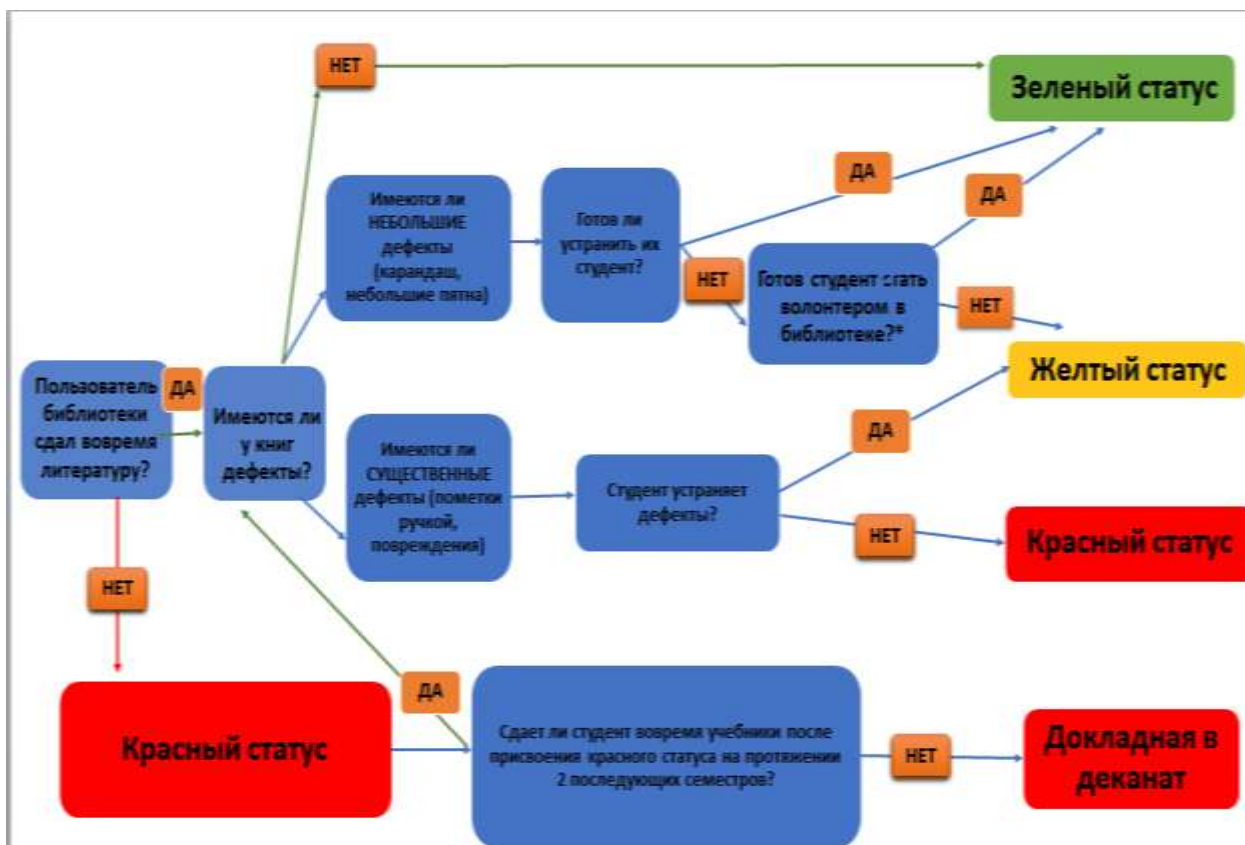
НЕТ

Зеленый статус

ДА

ДА

Имеются ли НЕБОЛЬШИЕ дефекты (карандаш, небольшие пятна)

Готов ли устранить их студент?

НЕТ

Готов студент стать волонтером в библиотеке?*

НЕТ

Пользователь библиотеки сдал вовремя литературу?

ДА

Имеются ли у книг дефекты?

Желтый статус

ДА

Имеются ли СУЩЕСТВЕННЫЕ дефекты (пометки ручкой, повреждения)

Студент устраняет дефекты?

НЕТ

Красный статус

НЕТ

ДА

Красный статус

Сдает ли студент вовремя учебники после присвоения красного статуса на протяжении 2 последующих семестров?

НЕТ

Докладная в деканат